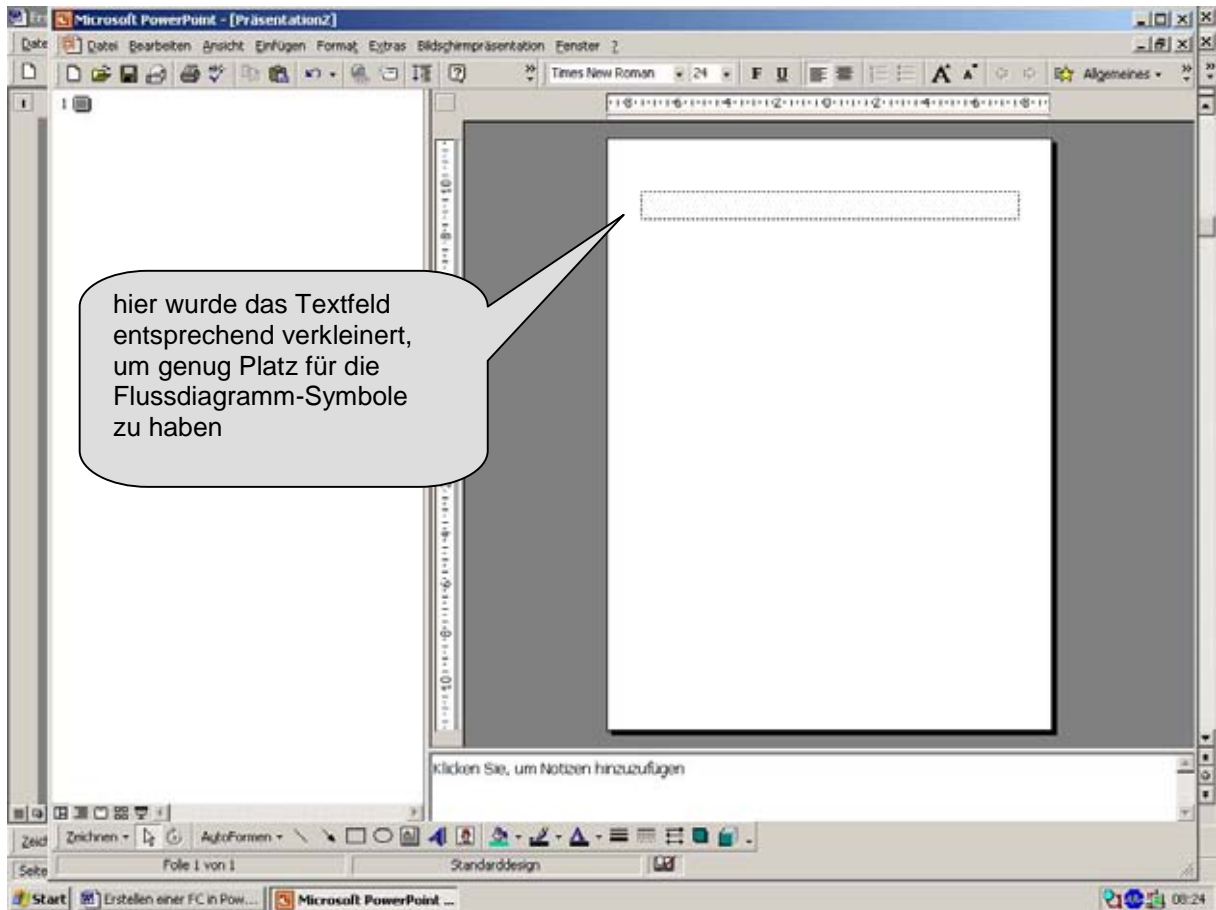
Microsoft PowerPoint - [Präsentation2]

Date Datei Bearbeiten Ansicht Einfügen Format Extras Bildschirmpräsentation Fenster ?

Times New Roman 24 F U Allgemeines

1

hier wurde das Textfeld entsprechend verkleinert, um genug Platz für die Flussdiagramm-Symbole zu haben

Klicken Sie, um Notizen hinzuzufügen

Zeich Zeichnen AutoFormen

Seite Folie 1 von 1 Standarddesign

Start Erstellen einer FC in Pow... Microsoft PowerPoint ... 08:24